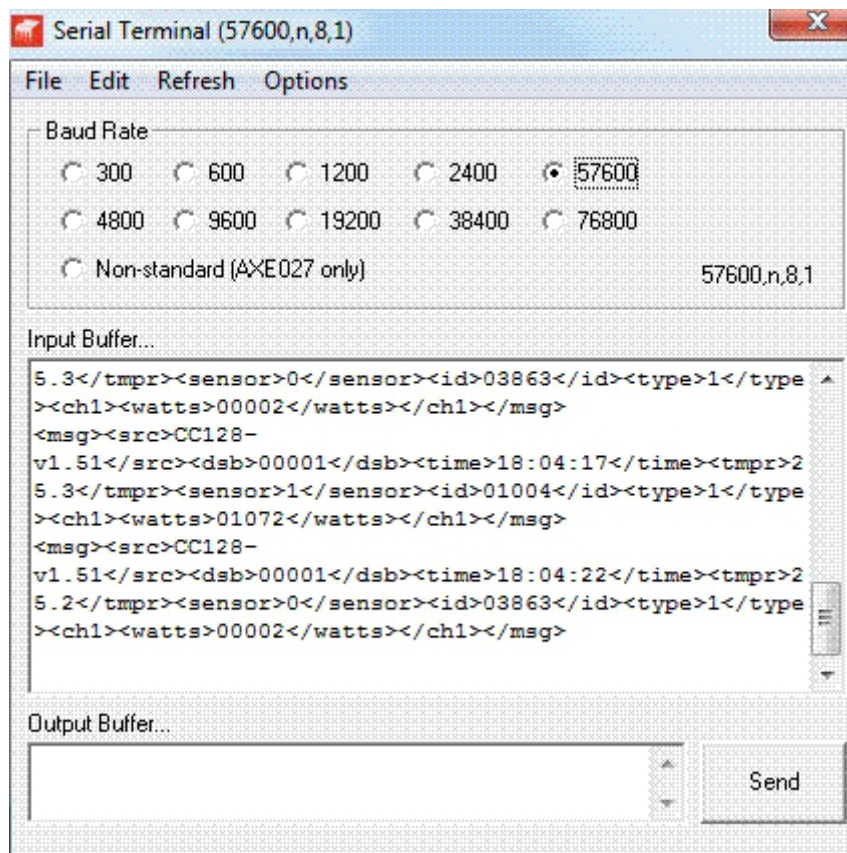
Serial Terminal (57600,n,8,1)

File Edit Refresh Options

Baud Rate

300 600 1200 2400 57600

4800 9600 19200 38400 76800

Non-standard (AXE027 only)

57600,n,8,1

Input Buffer...

5.3</tmpr><sensor>0</sensor><id>03863</id><type>1</type><ch1><watts>00002</watts></ch1></msg>
<msg><src>CC128-v1.51</src><dsb>00001</dsb><time>18:04:17</time><tmpr>25.3</tmpr><sensor>1</sensor><id>01004</id><type>1</type><ch1><watts>01072</watts></ch1></msg>
<msg><src>CC128-v1.51</src><dsb>00001</dsb><time>18:04:22</time><tmpr>25.2</tmpr><sensor>0</sensor><id>03863</id><type>1</type><ch1><watts>00002</watts></ch1></msg>

Output Buffer...

Send